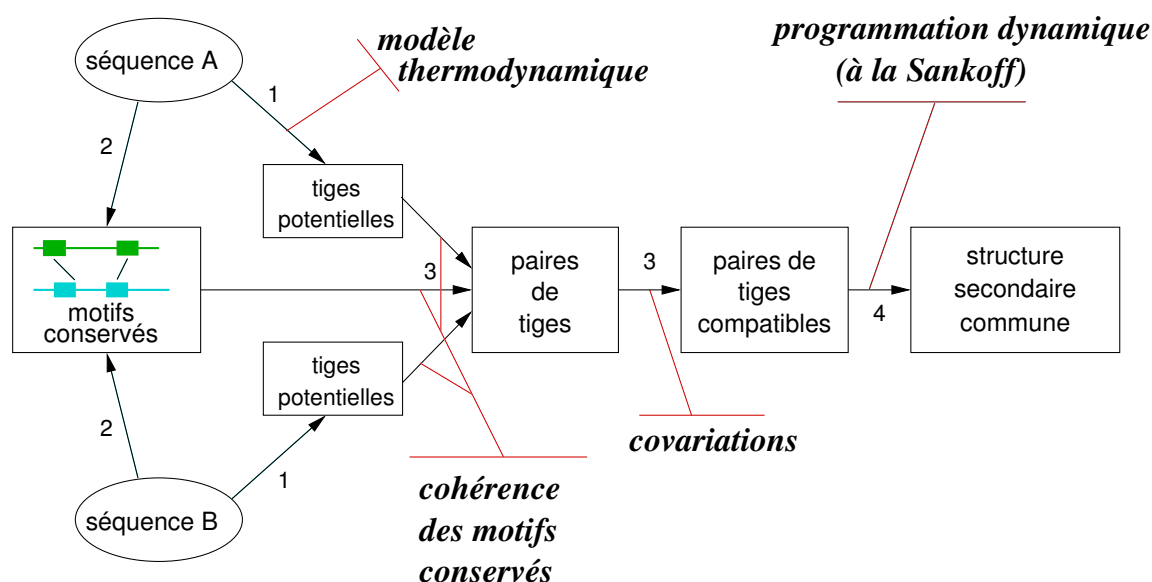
séquence A

modèle thermodynamique

programmation dynamique (à la Sankoff)

1

2

tiges potentielles

motifs conservés

3

paires de tiges

3

paires de tiges compatibles

structure secondaire commune

4

tiges potentielles

2

covariations

1

séquence B

cohérence des motifs conservés